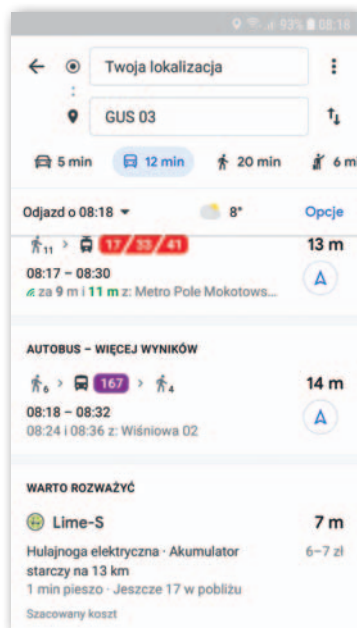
93% 08:16

Twoja lokalizacja

GUS 03

5 min 12 min 20 min 6 m

Odjazd o 08:18 8° Opcje

11 17 / 33 / 41 13 m
08:17 – 08:30
za 9 m i 11 m z: Metro Pole Mokotows...

AUTOBUS – WIĘCEJ WYNIKÓW

6 167 4 14 m
08:18 – 08:32
08:24 i 08:36 z: Wiśniowa 02

WARTO ROZWAŻYĆ

Lime-S 7 m
Hulajnoga elektryczna · Akumulator starczy na 13 km 6–7 zł
1 min pieszo · Jeszcze 17 w pobliżu
Szacowany koszt